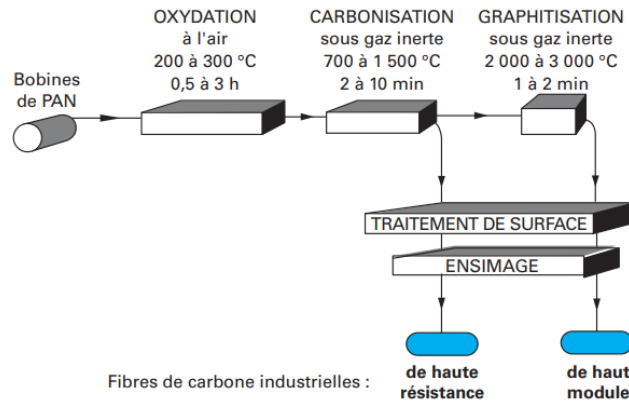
OXYDATION
à l'air
200 à 300 °C
0,5 à 3 h

CARBONISATION
sous gaz inerte
700 à 1 500 °C
2 à 10 min

GRAPHITISATION
sous gaz inerte
2 000 à 3 000 °C
1 à 2 min

Bobines
de PAN

TRAITEMENT DE SURFACE

ENSIMAGE

Fibres de carbone industrielles :

de haute
résistance

de haut
module